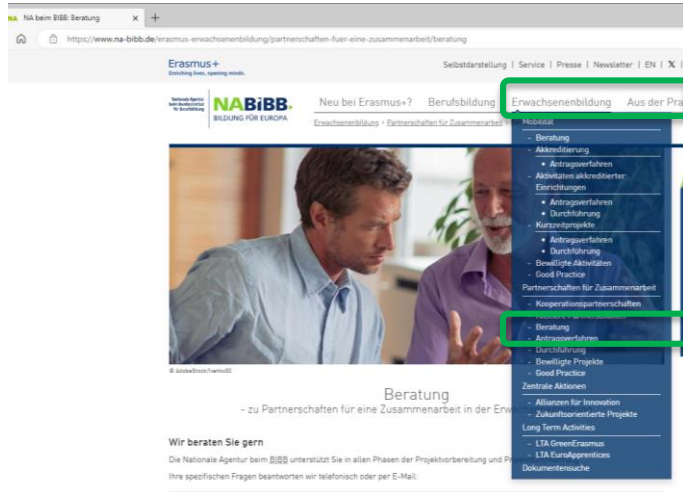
NA beim BIBB: Beratung ×
https://www.na-bibb.de/erasmus-erwachsenenbildung/partnerschaften-fuer-eine-zusammenarbeit/beratung

Erasmus+
Enriching lives, opening minds.

Selbstdarstellung | Service | Presse | Newsletter | EN | X

Nationale Agentur beim Bundesinstitut für Berufsbildung
NABIBB
BILDUNG FÜR EUROPA

Neu bei Erasmus+? Berufsbildung Erwachsenenbildung Aus der Pra

Erwachsenenbildung > Partnerschaften für Zusammenarbeit

Mobilität
- Beratung
- Akkreditierung
• Antragsverfahren
- Aktivitäten akkreditierter Einrichtungen
• Antragsverfahren
• Durchführung
- Kurzzeitprojekte
• Antragsverfahren
• Durchführung
- Bewilligte Aktivitäten
- Good Practice
Partnerschaften für Zusammenarbeit
- Kooperationspartnerschaften
- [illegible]
- Beratung
- Antragsverfahren
- Durchführung
- Bewilligte Projekte
- Good Practice
Zentrale Aktionen
- Allianzen für Innovation
- Zukunftsorientierte Projekte
Long Term Activities
- LTA GreenErasmus
- LTA EuroApprentices
Dokumentensuche

© AdobeStock/Ivanko80

Beratung
- zu Partnerschaften für eine Zusammenarbeit in der Erw

Wir beraten Sie gern
Die Nationale Agentur beim BIBB unterstützt Sie in allen Phasen der Projektvorbereitung und Pr
Ihre spezifischen Fragen beantworten wir telefonisch oder per E-Mail: